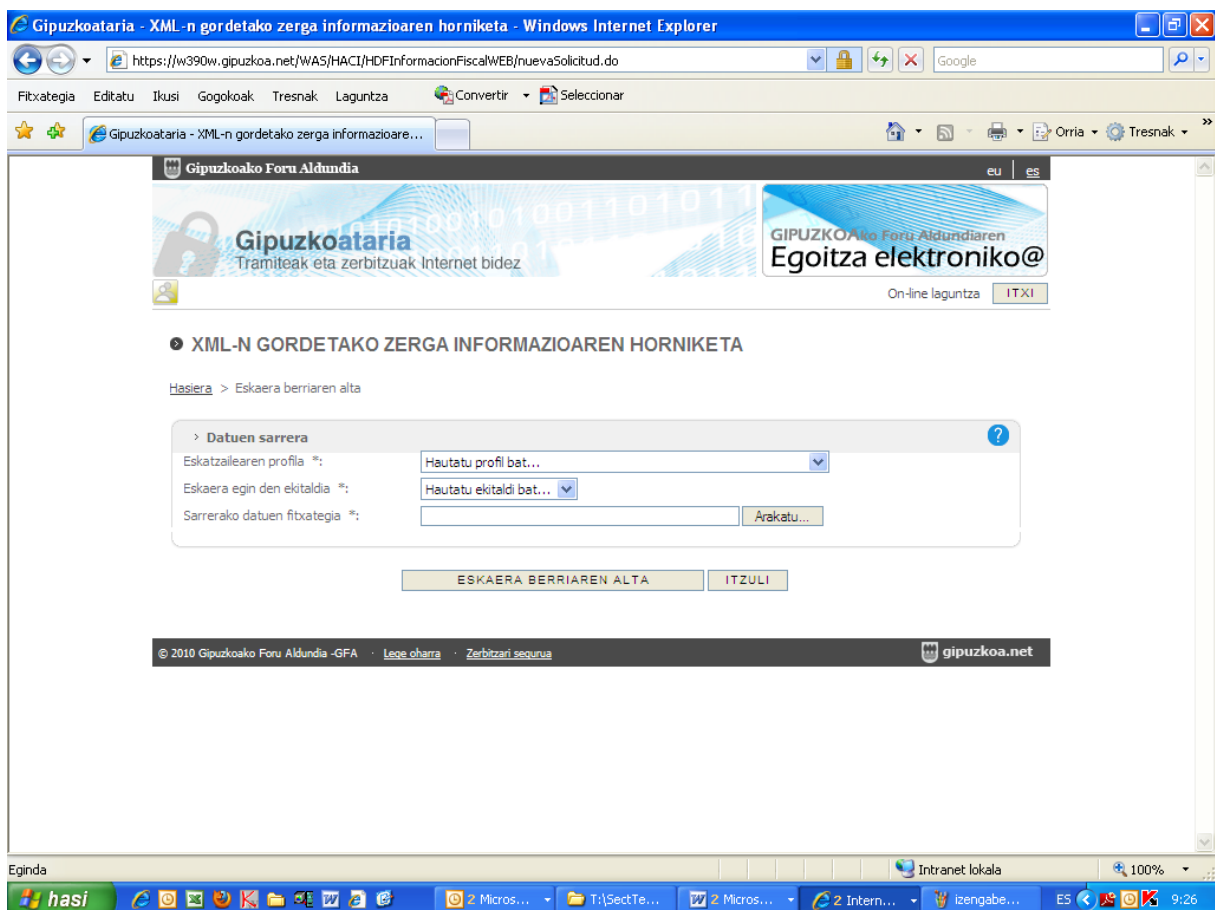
Gipuzkoataria - XML-n gordetako zerga informazioaren horniketa - Windows Internet Explorer

https://w390w.gipuzkoa.net/WAS/HACI/HDFInformacionFiscalWEB/nuevaSolicitud.do

Google

Fitxategia Editatu Ikusi Gogokoak Tresnak Laguntza Convertir Seleccionar

Gipuzkoataria - XML-n gordetako zerga informazioare...

Orria Tresnak

Gipuzkoako Foru Aldundia

eu | es

Gipuzkoataria
Tramiteak eta zerbitzuak Internet bidez

GIPUZKOAko Foru Aldundiaren
Egoitza elektroniko@

On-line laguntza ITXI

XML-N GORDETAKO ZERGA INFORMAZIOAREN HORNIKETA

Hasiera > Eskaera berriaren alta

Datuen sarrera

Eskatzailearen profila *: Hautatu profil bat...

Eskaera egin den ekitaldia *: Hautatu ekitaldi bat...

Sarrerako datuen fitxategia *: Arakatu...

ESKAERA BERRIAREN ALTA ITZULI

© 2010 Gipuzkoako Foru Aldundia -GFA · Lege oharra · Zerbitzari segurua

gipuzkoa.net

Eginda

Intranet lokala

100%

hasi 2 Micros... T:\SectTe... 2 Micros... 2 Intern... izengabe... ES 9:26